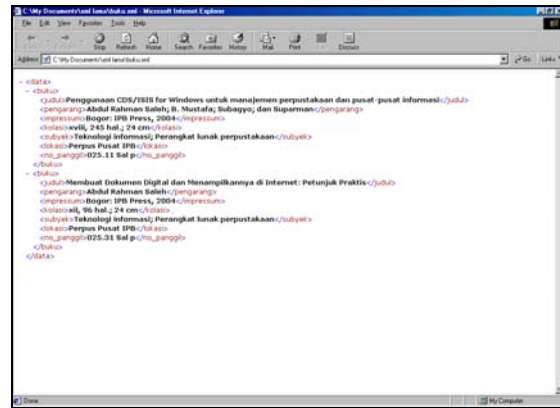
C:\My Documents\xml lama\buku.xml - Microsoft Internet Explorer

File Edit View Favorites Tools Help

Back Forward Stop Refresh Home Search Favorites History Mail Print Edit Discuss

Address C:\My Documents\xml lama\buku.xml

Go Links

- <data>
- <buku>
<judul>Penggunaan CDS/ISIS for Windows untuk manajemen perpustakaan dan pusat-pusat informasi</judul>
<pengarang>Abdul Rahman Saleh; B. Mustafa; Subagyo; dan Suparman</pengarang>
<impressum>Bogor: IPB Press, 2004</impressum>
<kolasi>xviii, 245 hal.; 24 cm</kolasi>
<subyek>Teknologi informasi; Perangkat lunak perpustakaan</subyek>
<lokasi>Perpus Pusat IPB</lokasi>
<no_panggil>025.11 Sal p</no_panggil>
</buku>
- <buku>
<judul>Membuat Dokumen Digital dan Menampilkannya di Internet: Petunjuk Praktis</judul>
<pengarang>Abdul Rahman Saleh</pengarang>
<impressum>Bogor: IPB Press, 2004</impressum>
<kolasi>xii, 96 hal.; 24 cm</kolasi>
<subyek>Teknologi informasi; Perangkat lunak perpustakaan</subyek>
<lokasi>Perpus Pusat IPB</lokasi>
<no_panggil>025.31 Sal p</no_panggil>
</buku>
</data>

Done

My Computer